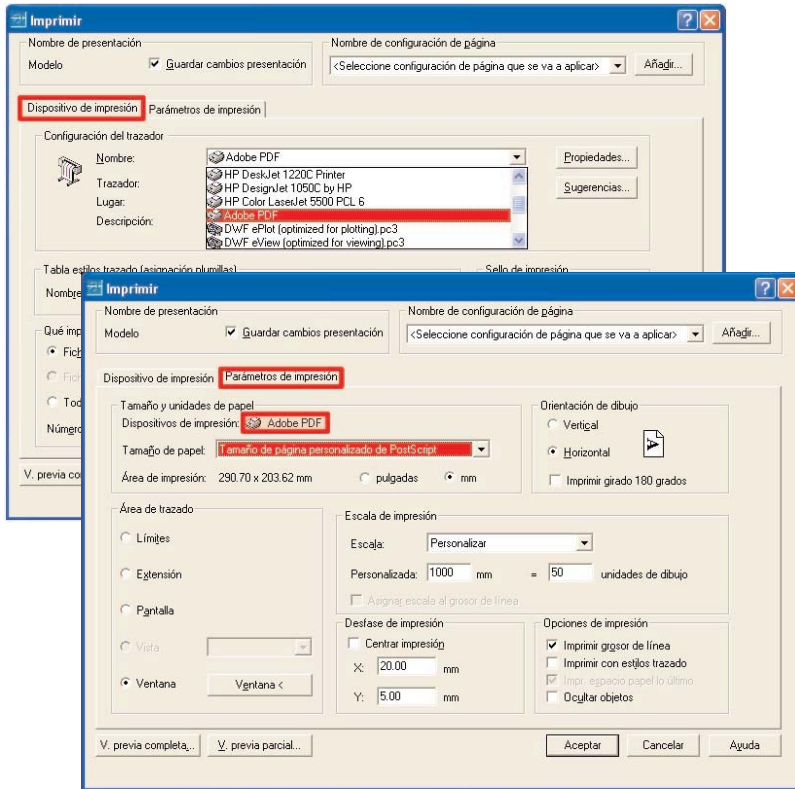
Imprimir

Nombre de presentación
Modelo
Guardar cambios presentación

Nombre de configuración de página
<Seleccione configuración de página que se va a aplicar>
Añadir...

Dispositivo de impresión
Parámetros de impresión

Configuración del trazador
Nombre:
Adobe PDF
Propiedades...
Trazador:
Lugar:
Descripción:
HP DeskJet 1220C Printer
HP DesignJet 1050C by HP
HP Color LaserJet 5500 PCL 6
Adobe PDF
DWF ePlot (optimized for plotting).pc3
DWF eView (optimized for viewing).pc3
Sugerencias...

Tabla estilos trazado (asignación plumillas)
Nombre
Sello de impresión
Qué imp
Fich
Fich
Tod
Número
V. previa co

Imprimir

Nombre de presentación
Modelo
Guardar cambios presentación

Nombre de configuración de página
<Seleccione configuración de página que se va a aplicar>
Añadir...

Dispositivo de impresión
Parámetros de impresión

Tamaño y unidades de papel
Dispositivos de impresión:
Adobe PDF
Tamaño de papel:
Tamaño de página personalizado de PostScript
Área de impresión:
290.70 x 203.62 mm
pulgadas
mm

Orientación de dibujo
Vertical
Horizontal
Imprimir girado 180 grados

Área de trazado
Límites
Extensión
Pantalla
Vista
Ventana
Ventana <

Escala de impresión
Escala:
Personalizar
Personalizada:
1000
mm
=
50
unidades de dibujo
Asignar escala al grosor de línea

Desfase de impresión
Centrar impresión
X:
20.00
mm
Y:
5.00
mm

Opciones de impresión
Imprimir grosor de línea
Imprimir con estilos trazado
Impr. espacio papel lo último
Ocultar objetos

V. previa completa...
V. previa parcial...
Aceptar
Cancelar
Ayuda